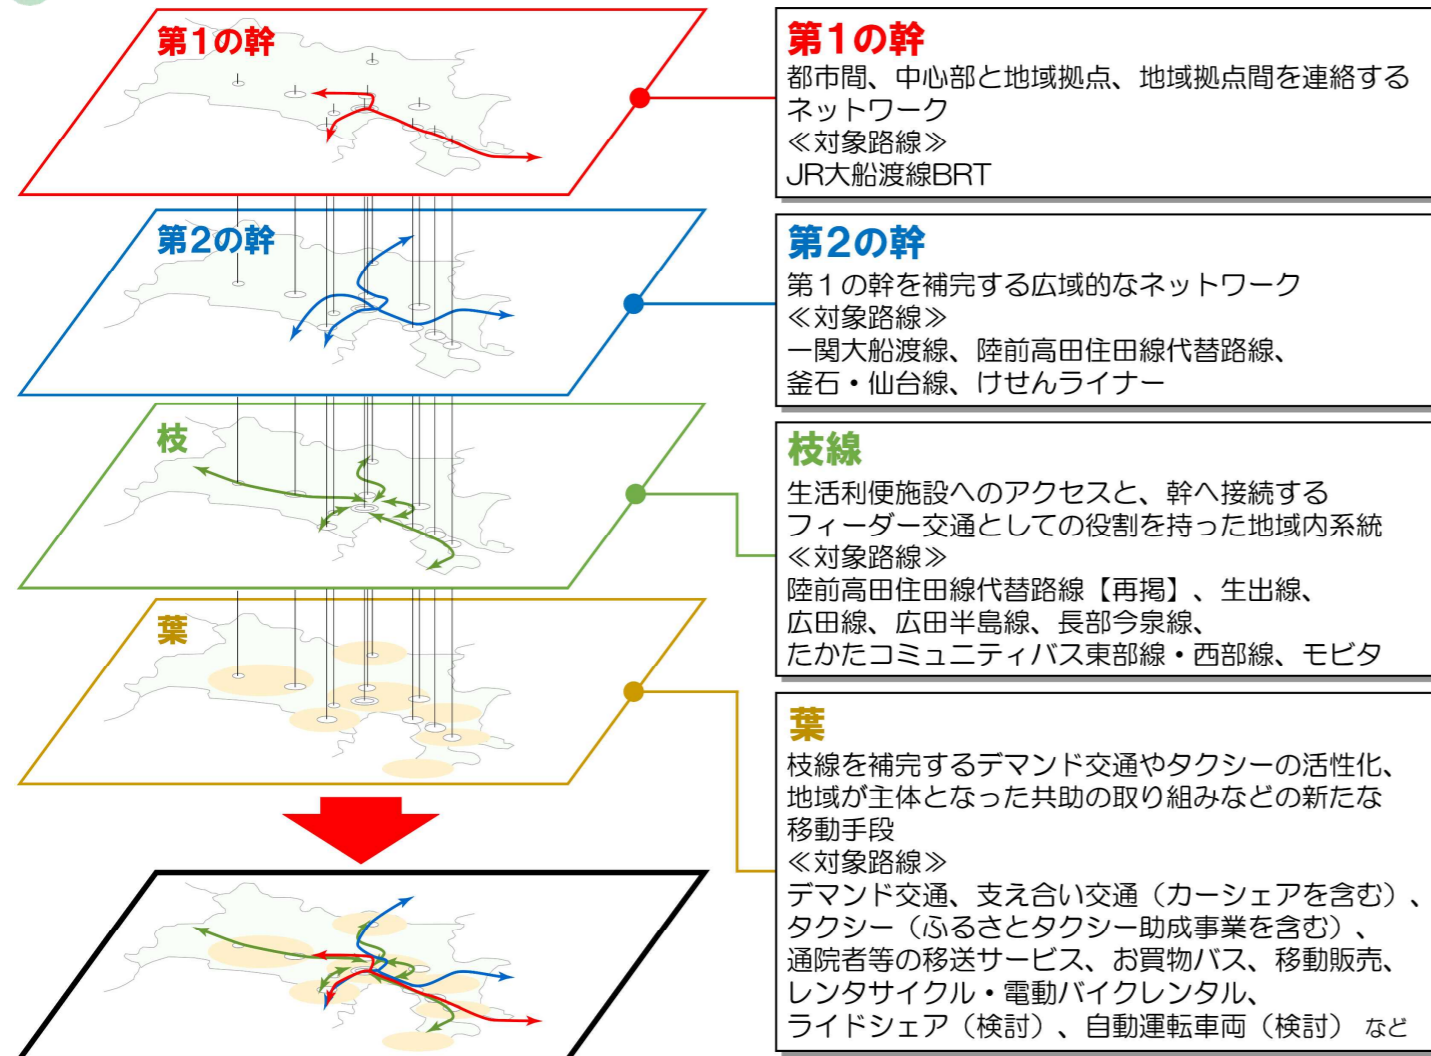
第1の幹

第2の幹

枝

葉

第1の幹
都市間、中心部と地域拠点、地域拠点間を連絡するネットワーク
≪対象路線≫
JR大船渡線BRT

第2の幹
第1の幹を補完する広域的なネットワーク
≪対象路線≫
一関大船渡線、陸前高田住田線代替路線、釜石・仙台線、けせんライナー

枝線
生活利便施設へのアクセスと、幹へ接続するフィーダー交通としての役割を持った地域内系統
≪対象路線≫
陸前高田住田線代替路線【再掲】、生出線、広田線、広田半島線、長部今泉線、たかたコミュニティバス東部線・西部線、モビタ

葉
枝線を補完するデマンド交通やタクシーの活性化、地域が主体となった共助の取り組みなどの新たな移動手段
≪対象路線≫
デマンド交通、支え合い交通（カーシェアを含む）、タクシー（ふるさとタクシー助成事業を含む）、通院者等の移送サービス、お買物バス、移動販売、レンタサイクル・電動バイクレンタル、ライドシェア（検討）、自動運転車両（検討） など